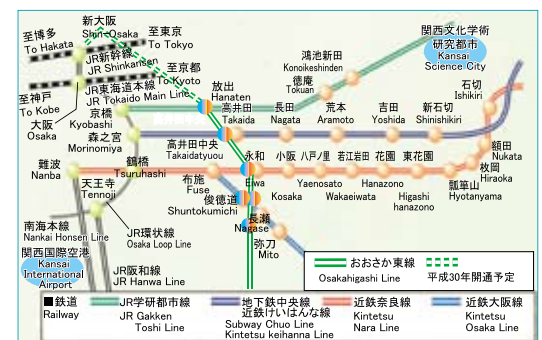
新大阪
Shin-Osaka
至東京
To Tokyo
至博多
To Hakata
JR新幹線
JR Shinkansen
至京都
To Kyoto
JR東海道本線
JR Tokaido Main Line
至神戸
To Kobe
大阪
Osaka
京橋
Kyobashi
森之宮
Morinomiya
放出
Hanaten
高井田
Takaida
長田
Nagata
鴻池新田
Konoikeshinden
徳庵
Tokuan
荒本
Aramoto
吉田
Yoshida
新石切
Shinishikiri
石切
Ishikiri
関西文化学術研究都市
Kansai Science City
高井田中央
Takaidatyuou
難波
Nanba
鶴橋
Tsuruhashi
永和
Eiwa
小阪
Kosaka
八戸ノ里
Yaenosato
若江岩田
Wakaeiwata
花園
Hanazono
東花園
Higashi hanazono
瓢箪山
Hyotanyama
枚岡
Hiraoka
額田
Nukata
天王寺
Tennoji
布施
Fuse
俊徳道
Shuntokumichi
長瀬
Nagase
弥刀
Mito
南海本線
Nankai Honsen Line
JR環状線
JR Osaka Loop Line
関西国際空港
Kansai International Airport
JR阪和線
JR Hanwa Line
おおさか東線
Osakahigashi Line
平成30年開通予定
■鉄道
Railway
JR学研都市線
JR Gakken Toshi Line
地下鉄中央線
近鉄けいはんな線
Subway Chuo Line
Kintetsu keihanna Line
近鉄奈良線
Kintetsu Nara Line
近鉄大阪線
Kintetsu Osaka Line